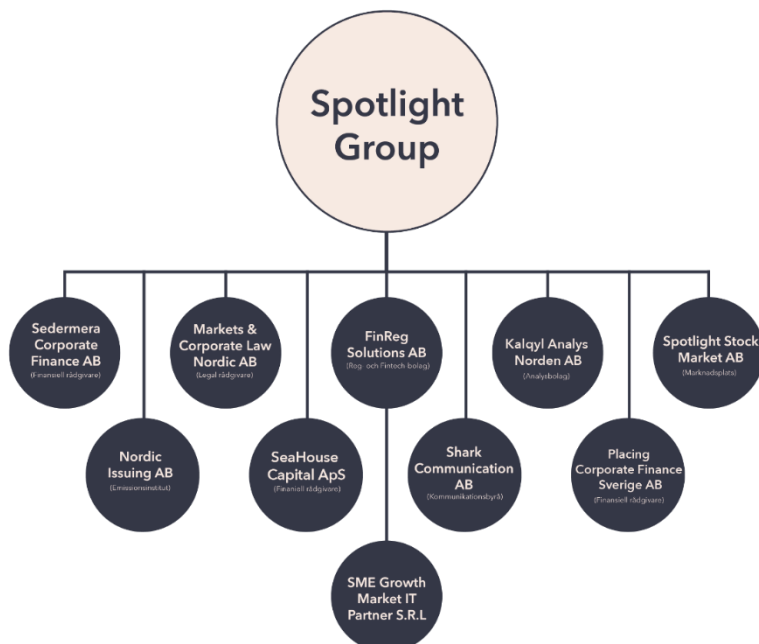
Spotlight Group

Sedermera Corporate Finance AB
(Finansiell rådgivare)

Markets & Corporate Law Nordic AB
(Legal rådgivare)

FinReg Solutions AB
(Reg- och Fintech bolag)

Kalqyl Analys Norden AB
(Analysbolag)

Spotlight Stock Market AB
(Marknadsplats)

Nordic Issuing AB
(Emissionsinstitut)

SeaHouse Capital ApS
(Finansiell rådgivare)

Shark Communication AB
(Kommunikationsbyrå)

Placing Corporate Finance Sverige AB
(Finansiell rådgivare)

SME Growth Market IT Partner S.R.L